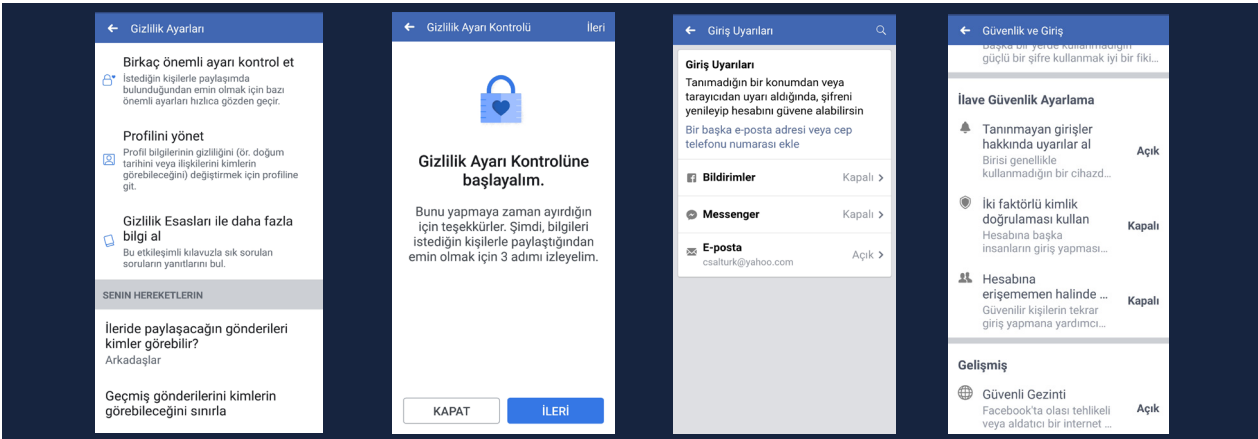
Gizlilik Ayarları

Birkaç önemli ayarı kontrol et
İstediğin kişilerle paylaşımda bulunduğundan emin olmak için bazı önemli ayarları hızlıca gözden geçir.

Profilini yönet
Profil bilgilerinin gizliliğini (ör. doğum tarihini veya ilişkilerini kimlerin görebileceğini) değiştirmek için profiline git.

Gizlilik Esasları ile daha fazla bilgi al
Bu etkileşimli kılavuzla sık sorulan soruların yanıtlarını bul.

SENIN HEREKETLERIN

İleride paylaşacağın gönderileri kimler görebilir?
Arkadaşlar

Geçmiş gönderilerini kimlerin görebileceğini sınırla

Gizlilik Ayarı Kontrolü
İleri

Gizlilik Ayarı Kontrolüne başlayalım.

Bunu yapmaya zaman ayırdığın için teşekkürler. Şimdi, bilgileri istediğin kişilerle paylaştığından emin olmak için 3 adımı izleyelim.

KAPAT
İLERİ

Giriş Uyarıları

Giriş Uyarıları
Tanımadığın bir konumdan veya tarayıcıdan uyarı aldığında, şifreni yenileyip hesabını güvene alabilirsin
Bir başka e-posta adresi veya cep telefonu numarası ekle

Bildirimler Kapalı
Messenger Kapalı
E-posta Açık
csalturk@yahoo.com

Güvenlik ve Giriş
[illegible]
güçlü bir şifre kullanmak iyi bir fiki...

İlave Güvenlik Ayarlama

Tanınmayan girişler hakkında uyarılar al
Birisi genellikle kullanmadığın bir cihazd...
Açık

İki faktörlü kimlik doğrulaması kullan
Hesabına başka insanların giriş yapması...
Kapalı

Hesabına erişememen halinde ...
Güvenilir kişilerin tekrar giriş yapmana yardımcı...
Kapalı

Gelişmiş

Güvenli Gezinti
Facebook'ta olası tehlikeli veya aldatıcı bir internet ...
Açık